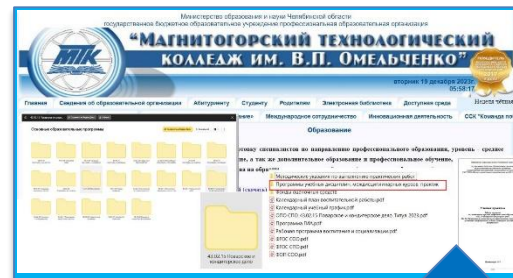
Министерство образования и науки Челябинской области
государственное бюджетное образовательное учреждение профессиональная образовательная организация
«Магнитогорский технологический колледж им. В.П. Омельченко»
вторник 19 декабря 2023г.
05:58:17
Главная Сведения об образовательной организации Абитуриенту Студенту Родителям Электронная библиотека Доступная среда
Международное сотрудничество Инновационная деятельность ССК "Команда по
Образование
Основные образовательные программы
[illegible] специалистов по направлению профессионального образования, уровень среднего
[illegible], а также дополнительное образование и профессиональное обучение,
Методические указания по выполнению практических работ
Программы учебных дисциплин и междисциплинарных курсов, практик
Календарный план воспитательной работы.pdf
Календарный учебный график.pdf
ОПОП СПО 43.02.15 Поварское и кондитерское дело Титул 2023.pdf
Программа ГИА.pdf
Рабочая программа воспитания и социализации.pdf
ФГОС СПО.pdf
ФГОС СПО.pdf
ФОП СПО.pdf
43.02.15 Поварское и кондитерское дело